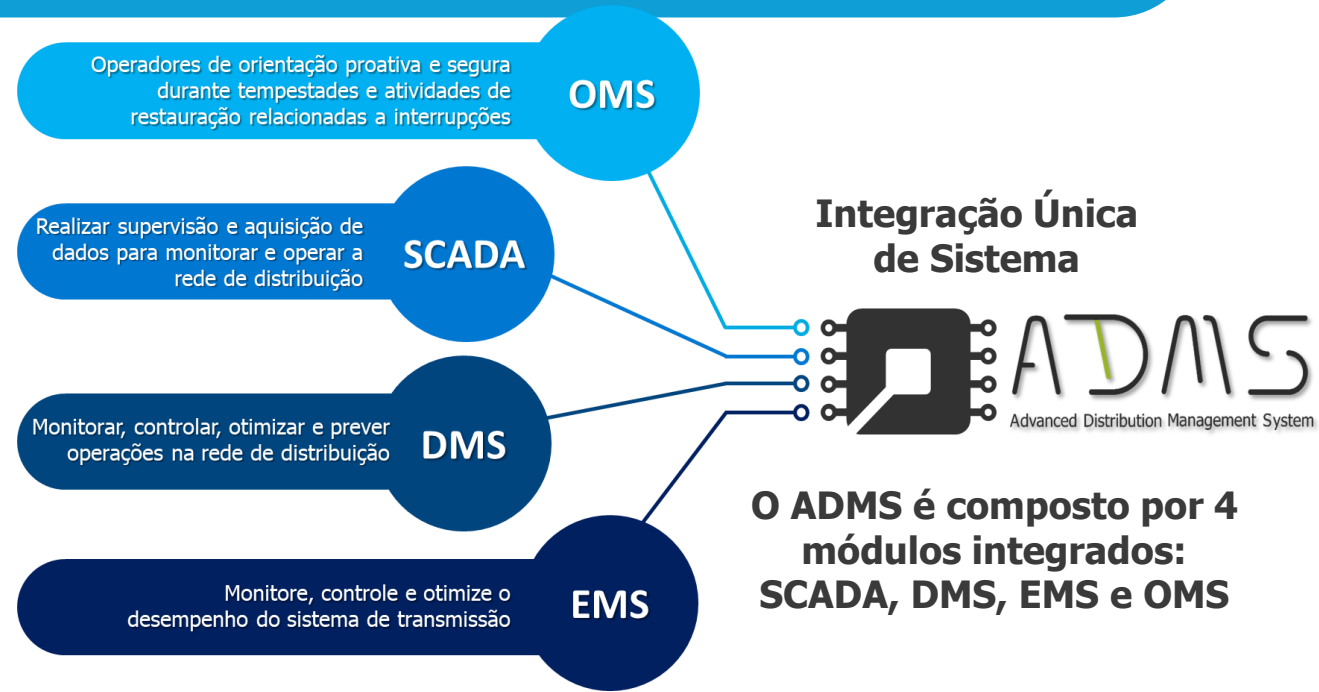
Operadores de orientação proativa e segura durante tempestades e atividades de restauração relacionadas a interrupções

OMS

Realizar supervisão e aquisição de dados para monitorar e operar a rede de distribuição

SCADA

Monitorar, controlar, otimizar e prever operações na rede de distribuição

DMS

Monitore, controle e otimize o desempenho do sistema de transmissão

EMS

Integração Única de Sistema

ADMS

Advanced Distribution Management System

O ADMS é composto por 4 módulos integrados: SCADA, DMS, EMS e OMS